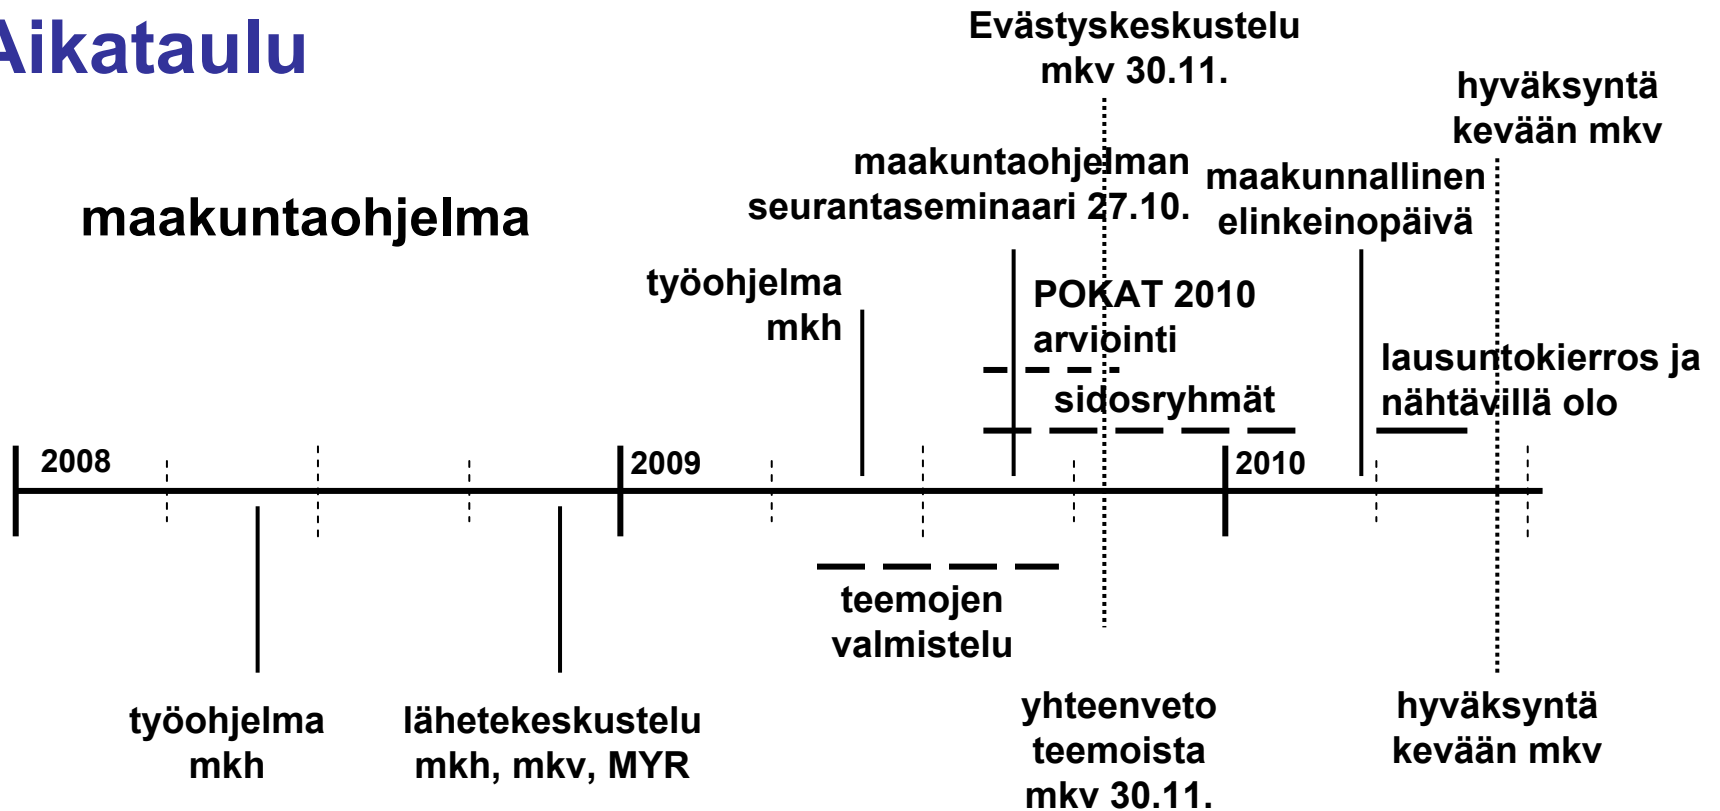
Aikataulu

Evästyskeskustelu mkv 30.11.

hyväksyntä kevään mkv

maakuntaohjelma

maakuntaohjelman seurantaseminaari 27.10.

maakunnallinen elinkeinopäivä

työohjelma mkh

POKAT 2010 arviointi

lausuntokierros ja nähtävillä olo

sidosryhmät

2008

2009

2010

teemojen valmistelu

työohjelma mkh

lähetekeskustelu mkh, mkv, MYR

yhteenveto teemoista mkv 30.11.

hyväksyntä kevään mkv